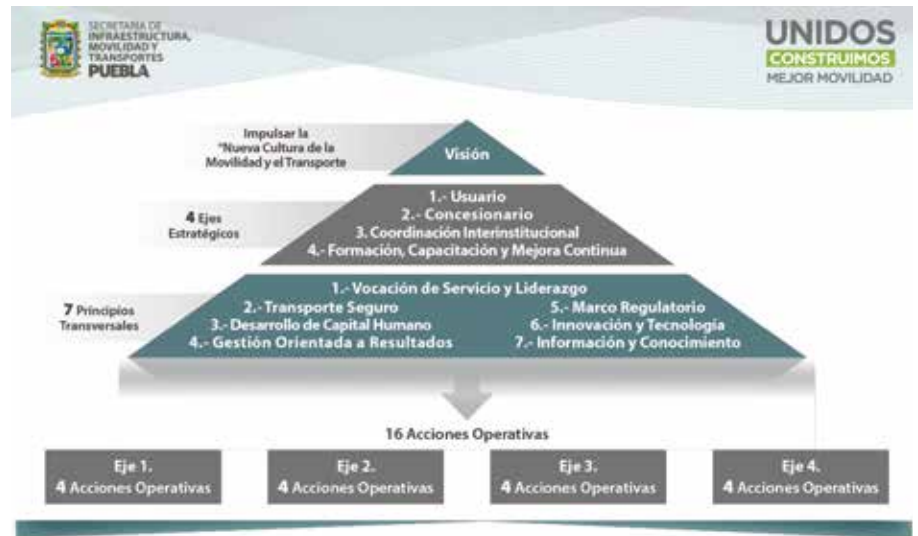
SECRETARÍA DE INFRAESTRUCTURA, MOVILIDAD Y TRANSPORTES
PUEBLA

UNIDOS
CONSTRUIMOS
MEJOR MOVILIDAD

Impulsar la "Nueva Cultura de la Movilidad y el Transporte

Visión

4 Ejes Estratégicos

1.- Usuario
2.- Concesionario
3. Coordinación Interinstitucional
4.- Formación, Capacitación y Mejora Continua

7 Principios Transversales

1.- Vocación de Servicio y Liderazgo
2.- Transporte Seguro
3.- Desarrollo de Capital Humano
4.- Gestión Orientada a Resultados
5.- Marco Regulatorio
6.- Innovación y Tecnología
7.- Información y Conocimiento

16 Acciones Operativas

Eje 1.
4 Acciones Operativas

Eje 2.
4 Acciones Operativas

Eje 3.
4 Acciones Operativas

Eje 4.
4 Acciones Operativas